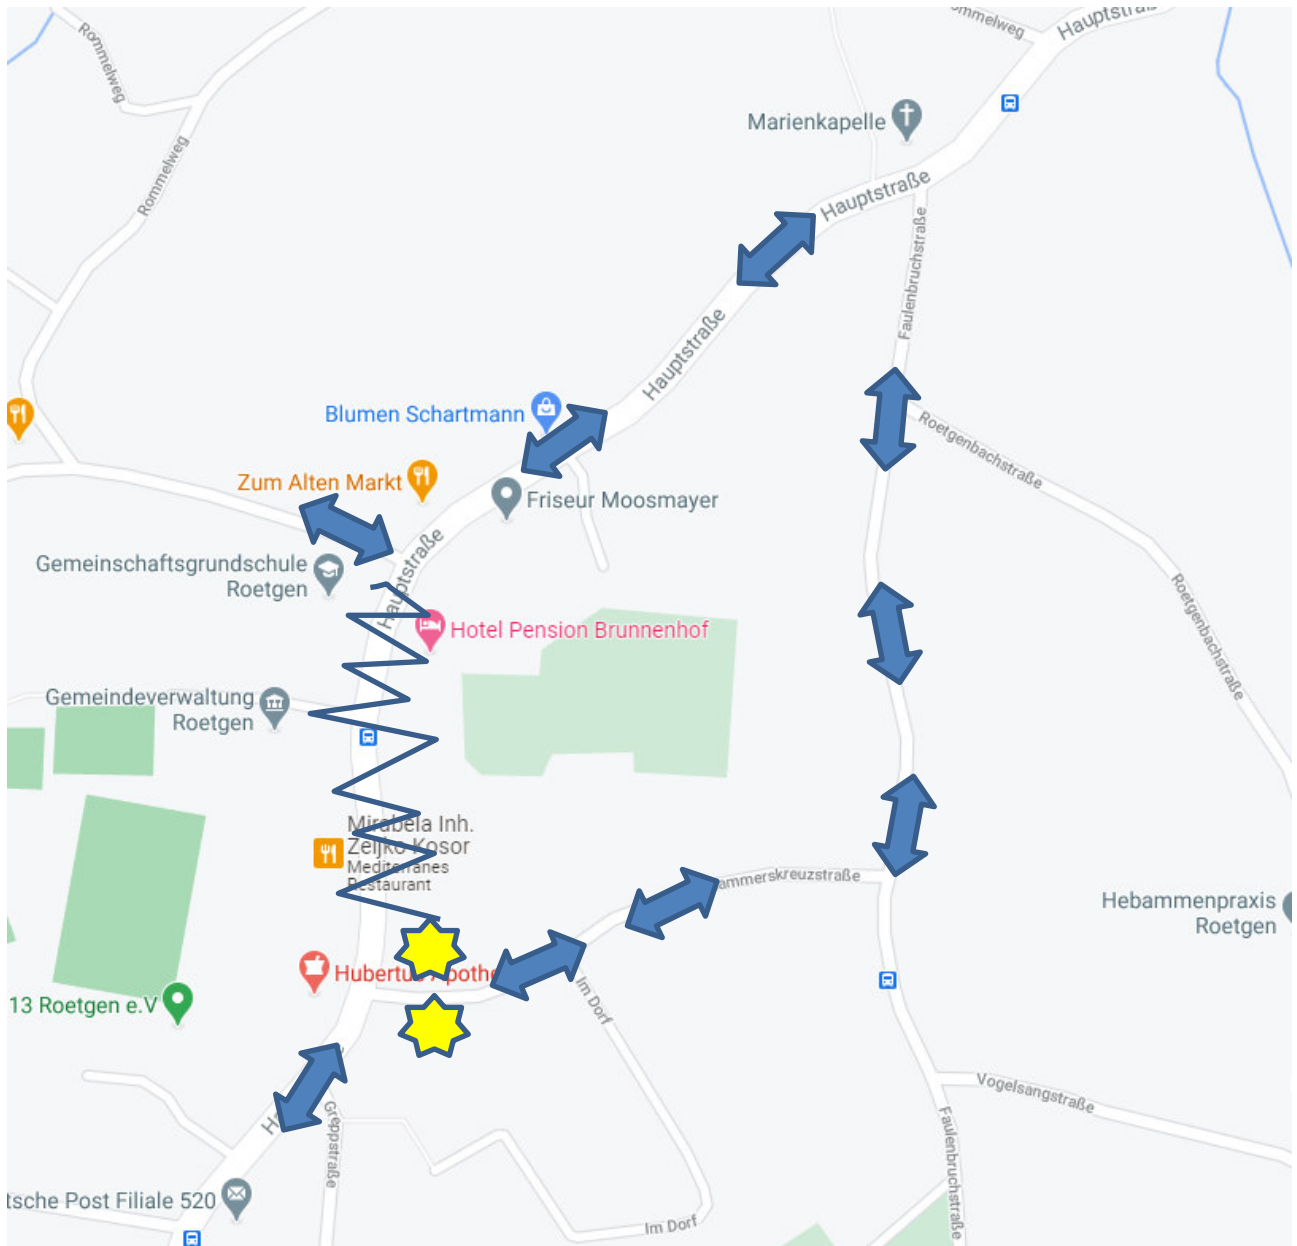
Rommelweg

Rommelweg

mmelweg

Hauptstraße

Marienkapelle

Hauptstraße

Faulenbruchstraße

Hauptstraße

Blumen Schartmann

Zum Alten Markt

Friseur Moosmayer

Roetgenbachstraße

Gemeinschaftsgrundschule Roetgen

Hauptstraße

Hotel Pension Brunnenhof

Roetgenbachstraße

Gemeindeverwaltung Roetgen

Mirabela Inh. Zeljko Kosor Mediterranes Restaurant

ammerskreuzstraße

Hebammenpraxis Roetgen

Hubertu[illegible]pothe

13 Roetgen e.V

Im Dorf

H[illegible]

Grepp­straße

Vogelsangstraße

tsche Post Filiale 520

Im Dorf

Faulenbruchstraße